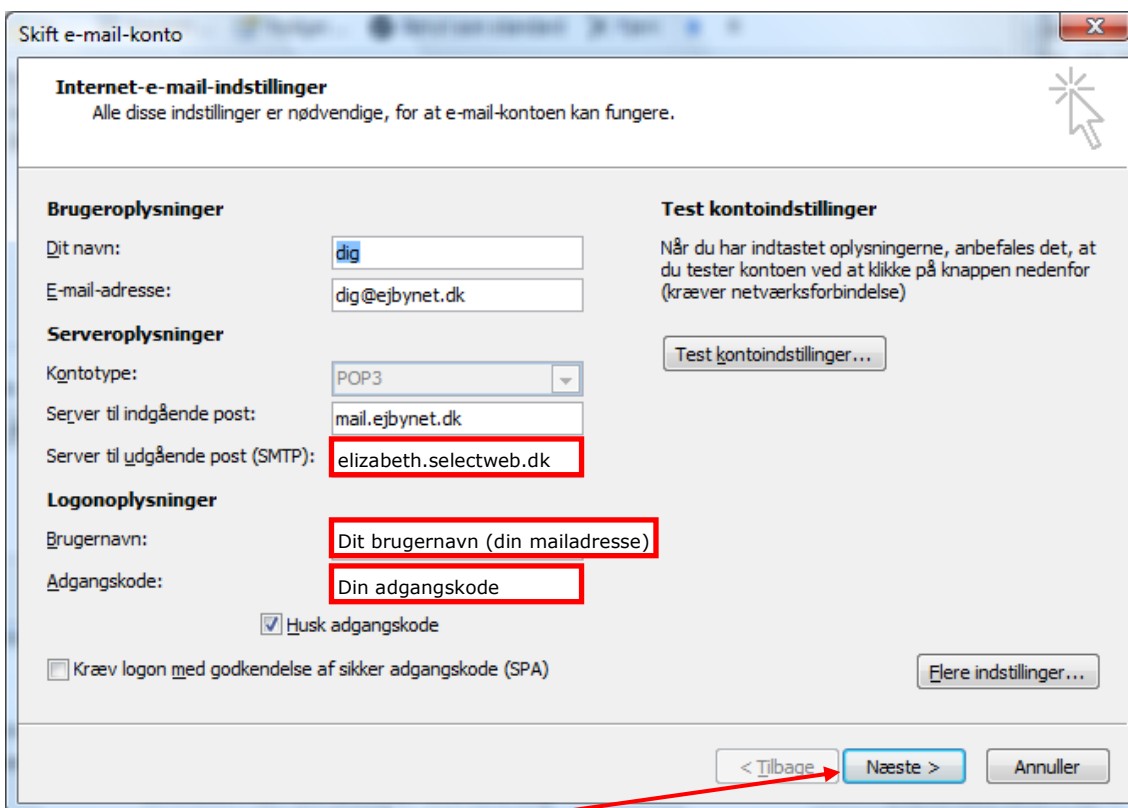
Skift e-mail-konto

Internet-e-mail-indstillinger
Alle disse indstillinger er nødvendige, for at e-mail-kontoen kan fungere.

Brugeroplysninger
Dit navn: dig
E-mail-adresse: dig@ejbynet.dk

Serveroplysninger
Kontotype: POP3
Server til indgående post: mail.ejbynet.dk
Server til udgående post (SMTP): elizabeth.selectweb.dk

Logonoplysninger
Brugernavn: Dit brugernavn (din mailadresse)
Adgangskode: Din adgangskode

Husk adgangskode

Kræv logon med godkendelse af sikker adgangskode (SPA)

Test kontoindstillinger
Når du har indtastet oplysningerne, anbefales det, at du tester kontoen ved at klikke på knappen nedenfor (kræver netværksforbindelse)

Test kontoindstillinger...

Flere indstillinger...

< Tilbage
Næste >
Annuller